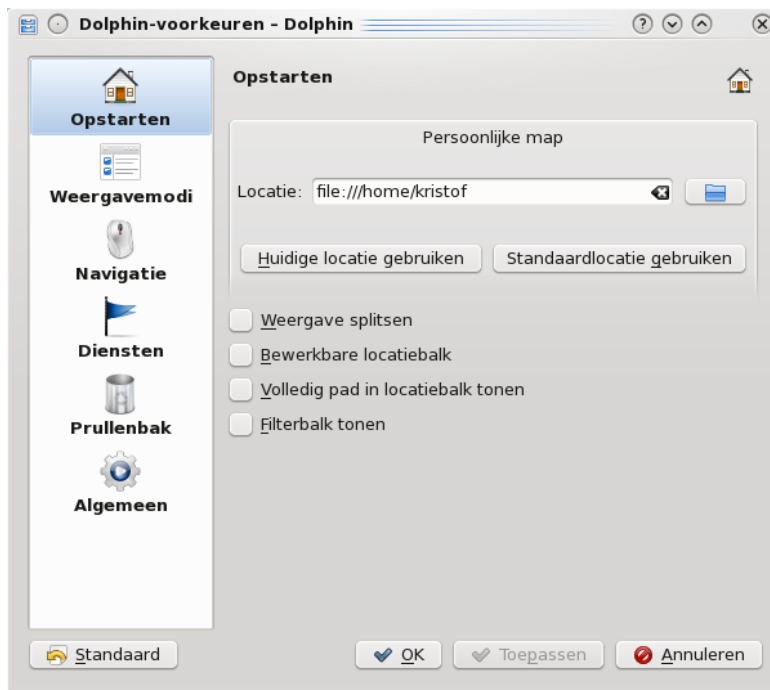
Dolphin-voorkeuren – Dolphin

Opstarten

Weergavemodi

Navigatie

Diensten

Prullenbak

Algemeen

Opstarten

Persoonlijke map

Locatie: file:///home/kristof

Huidige locatie gebruiken

Standaardlocatie gebruiken

Weergave splitsen

Bewerkbare locatiebalk

Volledig pad in locatiebalk tonen

Filterbalk tonen

Standaard

OK

Toepassen

Annuleren